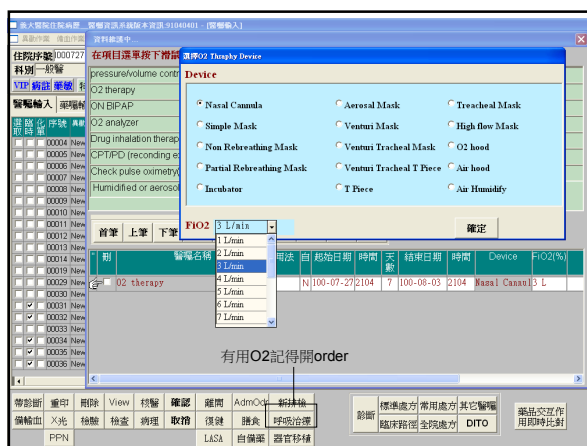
義大醫院住院病歷__醫囑資訊系統版本資訊:91040401 - [醫囑輸入]
資料維護中
住院序號 000727
科別 一般醫
VIP 病註 藥敏
醫囑輸入 藥囑
選取 | 出院 | 化療 | 序號
00004 New
00005 New
00006 New
00007 New
00008 New
00009 New
00010 New
00011 New
00012 New
00013 New
00014 New
00019 New
00029 New
00030 New
00031 New
00032 New
00033 New
00034 New
00035 New
00036 New
在項目選單按下滑鼠
pressure/volume contr
O2 therapy
ON BIPAP
O2 analyzer
Drug inhalation therap
CPT/PD (recording ex
Check pulse oximetry
Humidified or aerosol
首筆 上筆 下筆
選擇O2 Thrsphy Device
Device
Nasal Cannula
Aerosal Mask
Treacheal Mask
Simple Mask
Venturi Mask
High flow Mask
Non Rebreathing Mask
Venturi Tracheal Mask
O2 hood
Partial Rebreathing Mask
Venturi Tracheal T Piece
Air hood
Incubator
T Piece
Air Humidify
FiO2 3 L/min
1 L/min
2 L/min
3 L/min
4 L/min
5 L/min
6 L/min
7 L/min
確定
| 醫囑名稱 | 用法 | 自 | 起始日期 | 時間 | 天數 | 結束日期 | 時間 | Device | FiO2(%) |
| O2 therapy | | N | 100-07-27 | 2104 | 7 | 100-08-03 | 2104 | Nasal Cannul | 3 L |
有用O2記得開order
帶影像 重印 刪除 View 核醫 確認 離開 AdmOrder 新增檢
備輸血 X光 檢驗 檢查 病理 取消 復健 膳食 呼吸治療
PPN LASA 自備藥 器官移植
診斷 標準處方 常用處方 其它醫囑 臨床路徑 全院處方 DITO
藥品交互作用即時比對